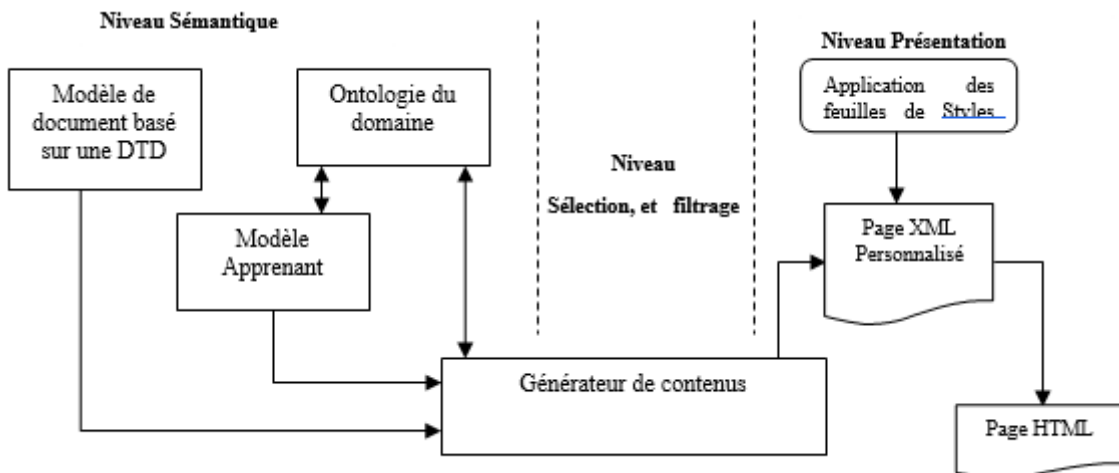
Niveau Sémantique

Modèle de document basé sur une DTD

Ontologie du domaine

Modèle Apprenant

Niveau

Sélection, et filtrage

Niveau Présentation

Application des feuilles de Styles

Page XML Personnalisé

Générateur de contenus

Page HTML